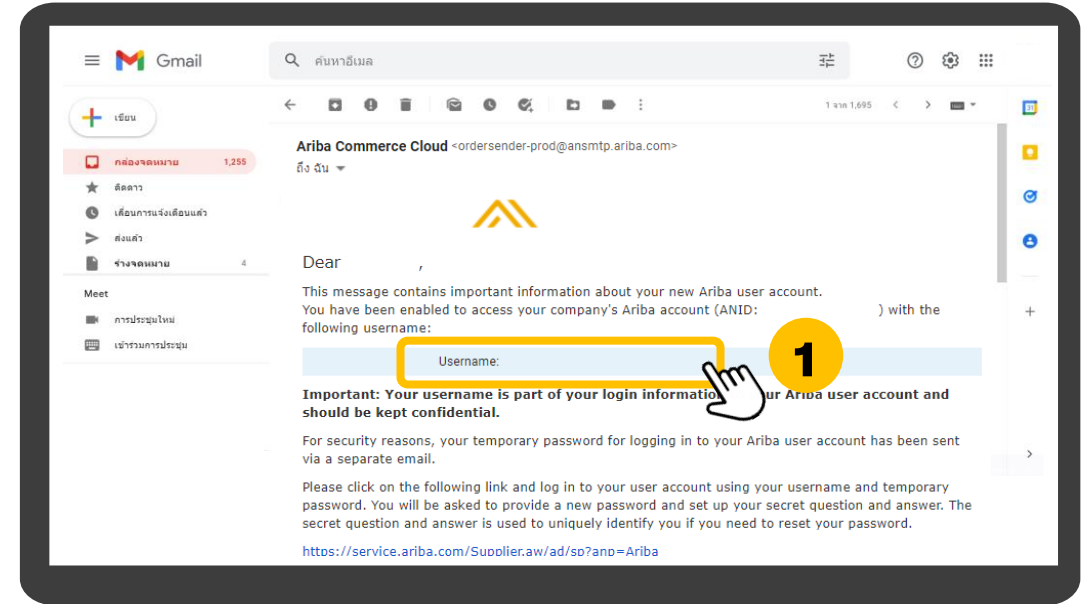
Gmail

ค้นหาอีเมล

เขียน

กล่องจดหมาย 1,255

ติดดาว

เลื่อนการแจ้งเตือนแล้ว

ส่งแล้ว

ร่างจดหมาย 4

Meet

การประชุมใหม่

เข้าร่วมการประชุม

1 จาก 1,695

Ariba Commerce Cloud <ordersender-prod@ansmtp.ariba.com>
ถึง ฉัน

Dear ,

This message contains important information about your new Ariba user account.
You have been enabled to access your company's Ariba account (ANID: ) with the following username:

Username:

1

Important: Your username is part of your login informatio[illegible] your Ariba user account and should be kept confidential.

For security reasons, your temporary password for logging in to your Ariba user account has been sent via a separate email.

Please click on the following link and log in to your user account using your username and temporary password. You will be asked to provide a new password and set up your secret question and answer. The secret question and answer is used to uniquely identify you if you need to reset your password.

https://service.ariba.com/Supplier.aw/ad/sp?anp=Ariba